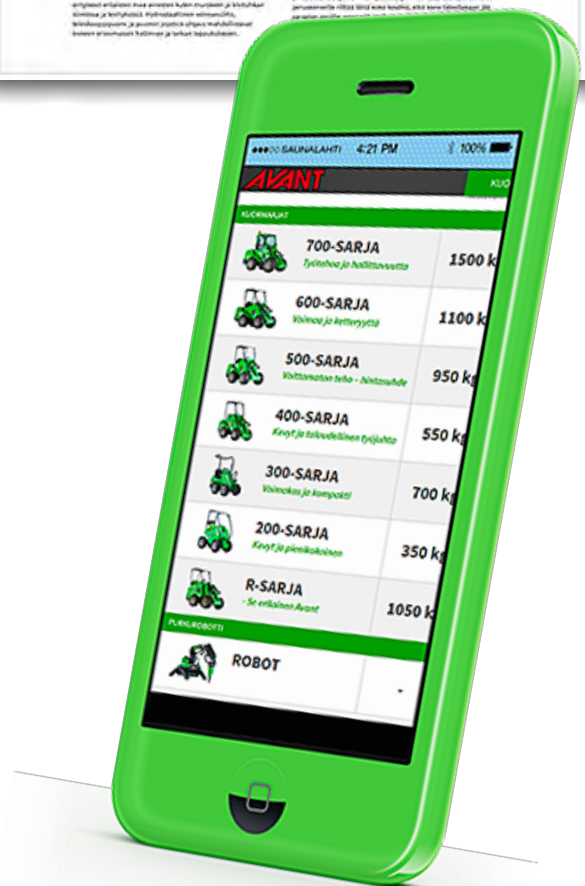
●●●○○ SAUNALAHTI 4:21 PM 100%

AVANT

KUORMAAJAT

700-SARJA
Työtehoa ja hallittavuutta
1500 k

600-SARJA
Voimaa ja ketteryyttä
1100 k

500-SARJA
Voittamaton teho - hintasuhde
950 kg

400-SARJA
Kevyt ja taloudellinen työjuhta
550 kg

300-SARJA
Voimakas ja kompakti
700 kg

200-SARJA
Kevyt ja pienikokoinen
350 kg

R-SARJA
- Se erikainen Avant
1050 k

PURKUROBOTTI

ROBOT
-